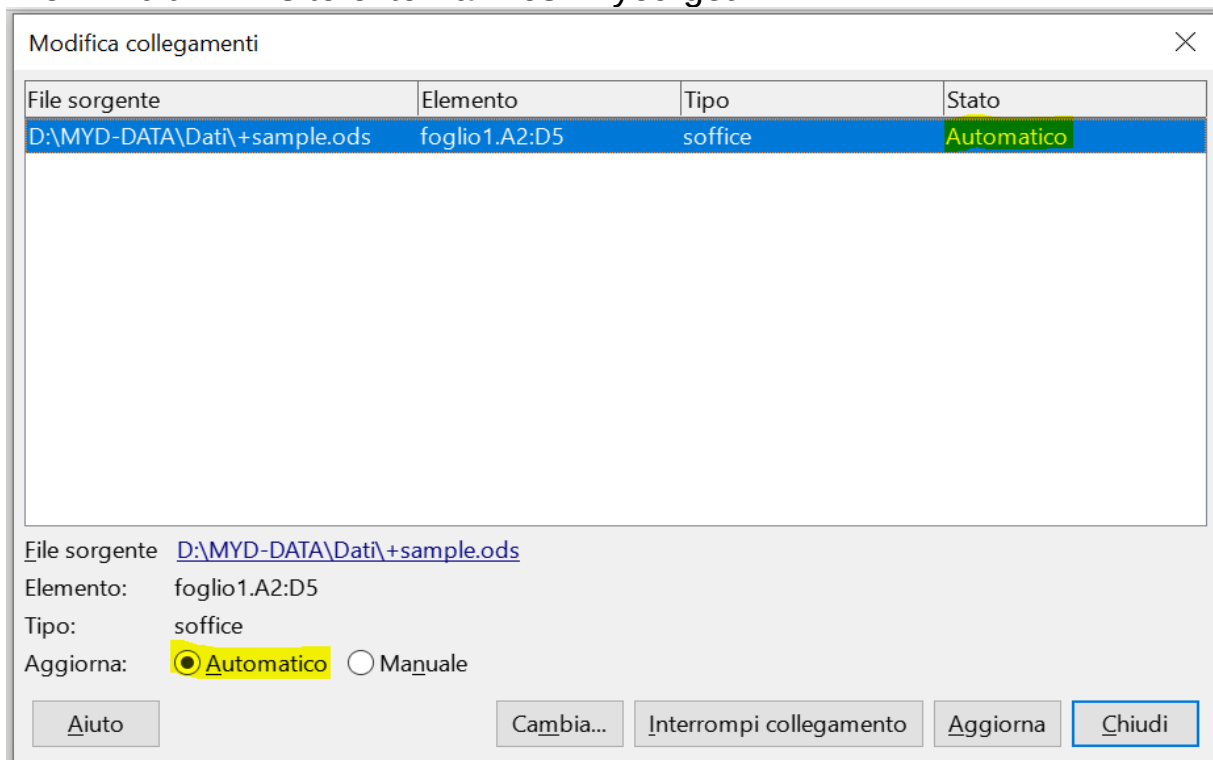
Modifica collegamenti

| File sorgente | Elemento | Tipo | Stato |
|---|---|---|---|
| D:\MYD-DATA\Dati\+sample.ods | foglio1.A2:D5 | soffice | Automatico |

File sorgente D:\MYD-DATA\Dati\+sample.ods
Elemento: foglio1.A2:D5
Tipo: soffice
Aggiorna: Automatico Manuale

Aiuto
Cambia...
Interrompi collegamento
Aggiorna
Chiudi